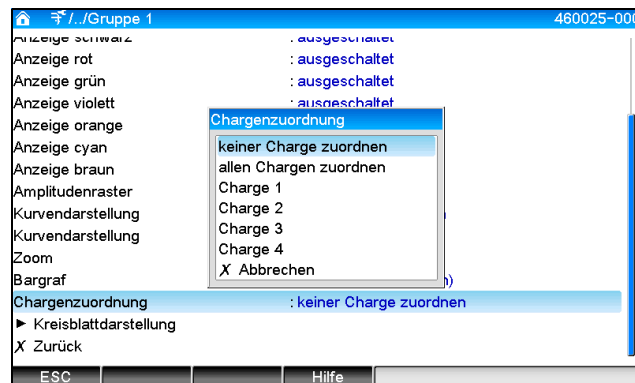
/../Gruppe 1 460025-000

Anzeige schwarz : ausgeschaltet
Anzeige rot : ausgeschaltet
Anzeige grün : ausgeschaltet
Anzeige violett : ausgeschaltet
Anzeige orange
Anzeige cyan
Anzeige braun
Amplitudenraster
Kurvendarstellung
Kurvendarstellung
Zoom
Bargraf
Chargenzuordnung : keiner Charge zuordnen
► Kreisblattdarstellung
✗ Zurück

Chargenzuordnung
keiner Charge zuordnen
allen Chargen zuordnen
Charge 1
Charge 2
Charge 3
Charge 4
✗ Abbrechen

ESC
Hilfe